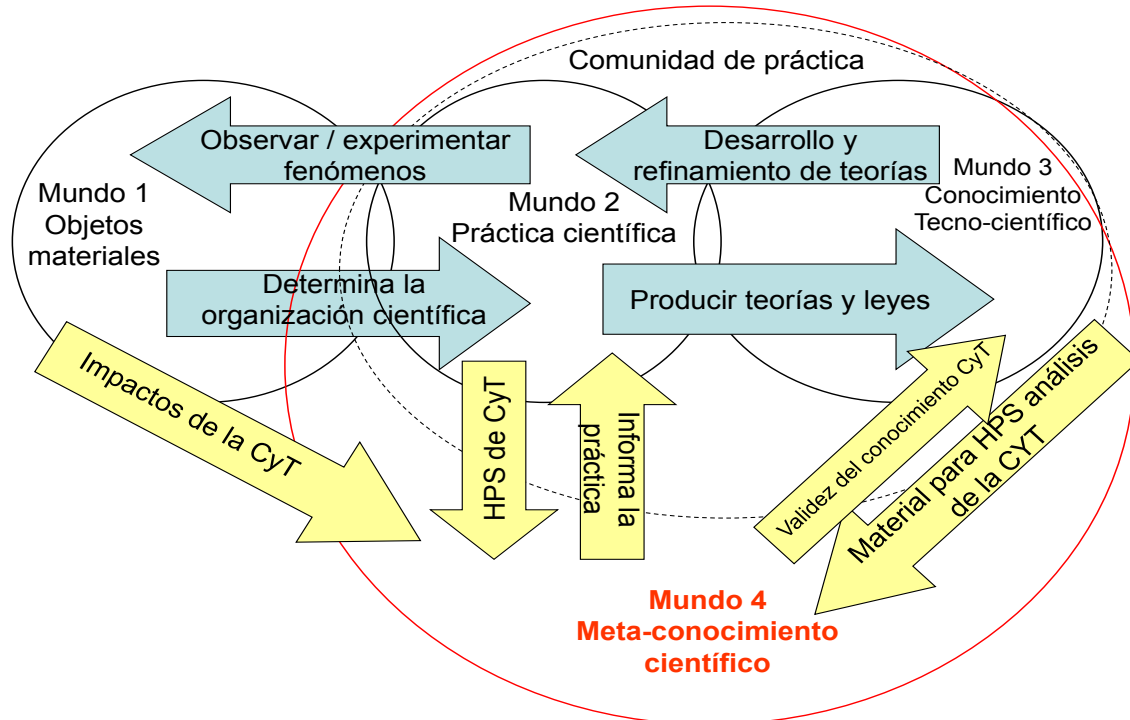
Comunidad de práctica

Observar / experimentar fenómenos

Desarrollo y refinamiento de teorías

Mundo 1
Objetos materiales

Mundo 2
Práctica científica

Mundo 3
Conocimiento
Tecno-científico

Determina la organización científica

Producir teorías y leyes

Impactos de la CyT

HPS de CyT

Informa la práctica

Validez del conocimiento CyT

Material para HPS análisis de la CYT

Mundo 4
Meta-conocimiento científico